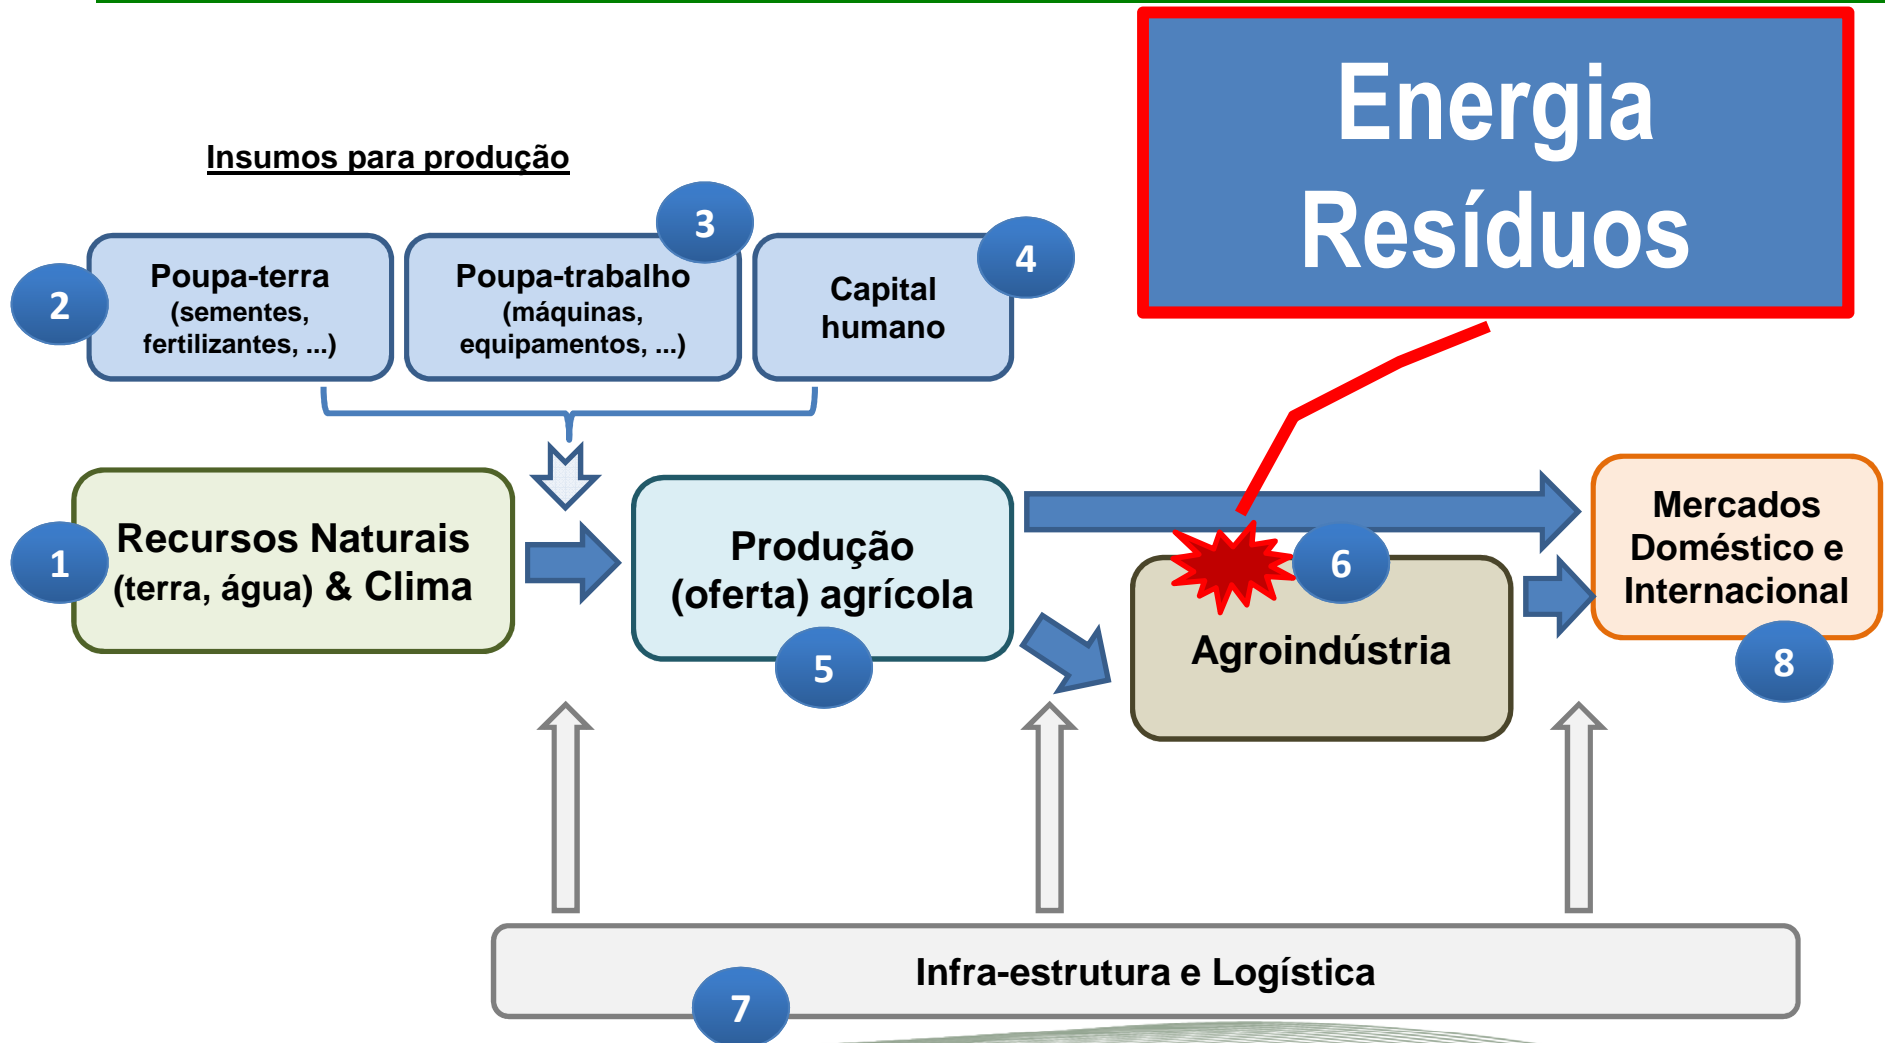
Energia
Resíduos

Insumos para produção

2
Poupa-terra
(sementes, fertilizantes, ...)

3
Poupa-trabalho
(máquinas, equipamentos, ...)

4
Capital humano

1
Recursos Naturais
(terra, água) & Clima

Produção
(oferta) agrícola
5

6
Agroindústria

Mercados Doméstico e Internacional
8

Infra-estrutura e Logística
7